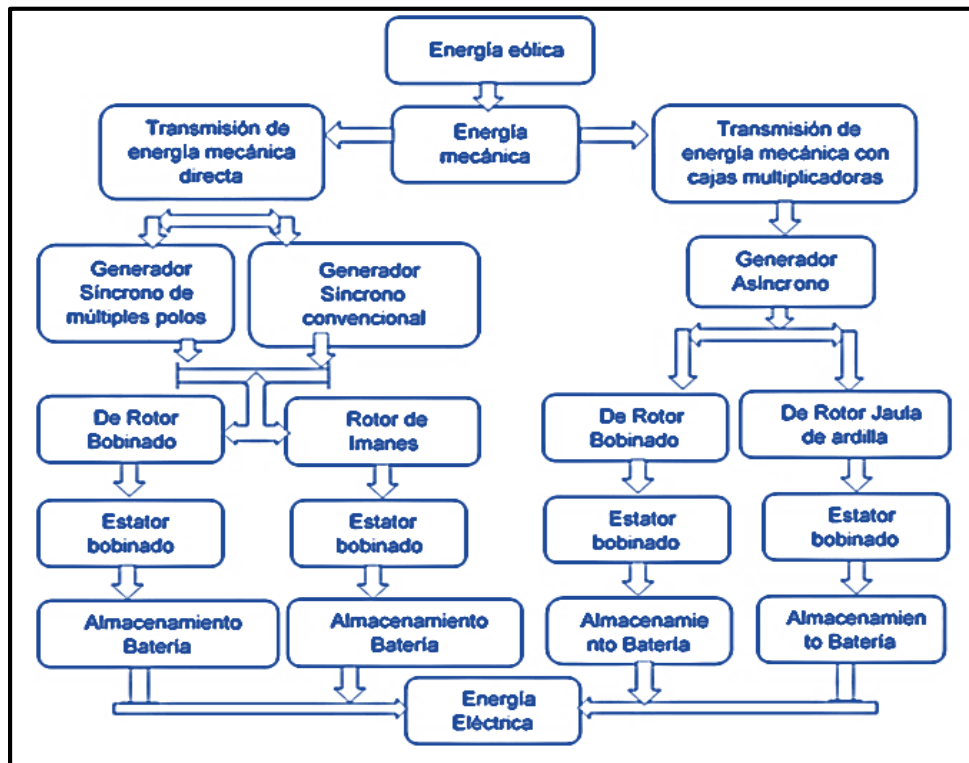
Energía eólica

Energía mecánica

Transmisión de energía mecánica directa

Transmisión de energía mecánica con cajas multiplicadoras

Generador Síncrono de múltiples polos

Generador Síncrono convencional

Generador Asíncrono

De Rotor Bobinado

Rotor de Imanes

De Rotor Bobinado

De Rotor Jaula de ardilla

Estator bobinado

Estator bobinado

Estator bobinado

Estator bobinado

Almacenamiento Batería

Almacenamiento Batería

Almacenamie nto Batería

Almacenamien to Batería

Energía Eléctrica